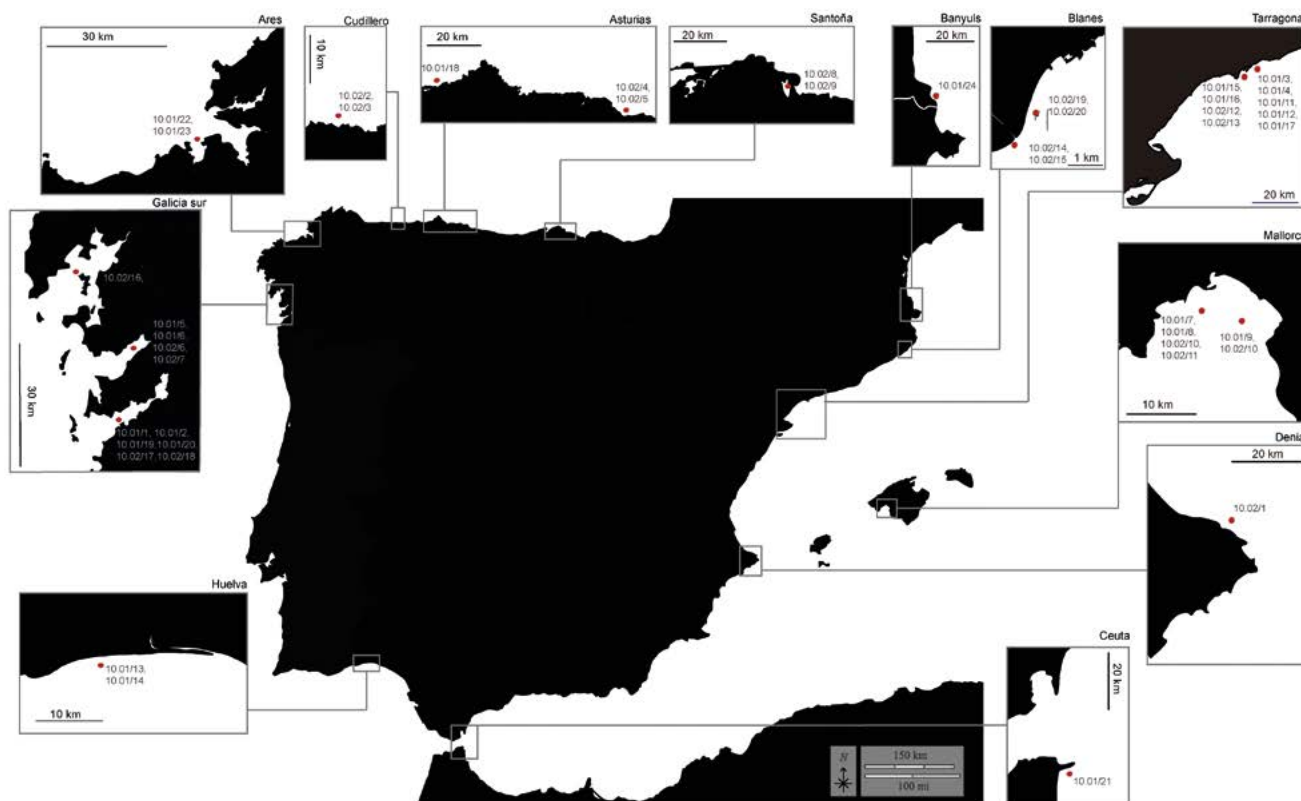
Ares
30 km
10.01/22,
10.01/23

Cudillero
10 km
10.02/2,
10.02/3

Asturias
20 km
10.01/18
10.02/4,
10.02/5

Santoña
20 km
10.02/8,
10.02/9

Banyuls
20 km
10.01/24

Blanes
10.02/19,
10.02/20
10.02/14,
10.02/15
1 km

Tarragona
10.01/15,
10.01/16,
10.02/12,
10.02/13
10.01/3,
10.01/4,
10.01/11,
10.01/12,
10.01/17
20 km

Galicia sur
10.02/16,
10.01/5,
10.01/6,
10.02/6,
10.02/7
30 km
10.01/1, 10.01/2,
10.01/19, 10.01/20,
10.02/17, 10.02/18

Mallorc
10.01/7,
10.01/8,
10.02/10,
10.02/11
10.01/9,
10.02/10
10 km

Deni
20 km
10.02/1

Huelva
10.01/13,
10.01/14
10 km

Ceuta
20 km
10.01/21

N
150 km
100 mi